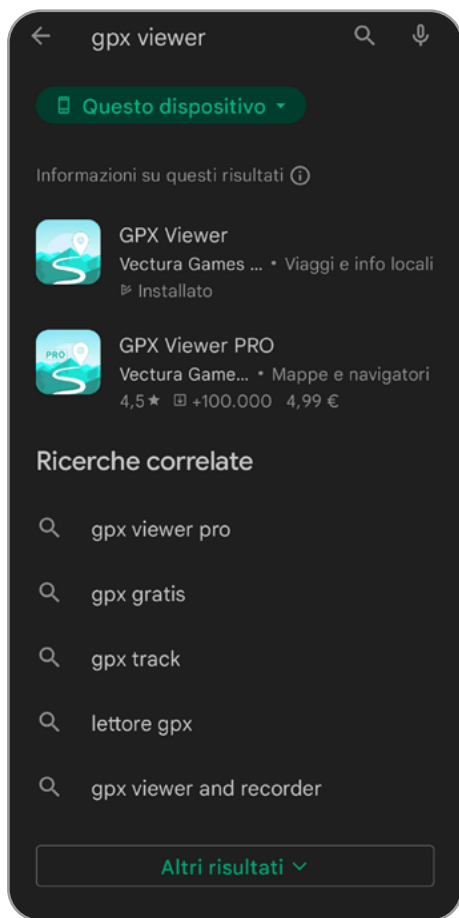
gpx viewer

Questo dispositivo

Informazioni su questi risultati

GPX Viewer
Vectura Games ... • Viaggi e info locali
Installato

PRO
GPX Viewer PRO
Vectura Game... • Mappe e navigatori
4,5★ +100.000 4,99 €

Ricerche correlate

gpx viewer pro

gpx gratis

gpx track

lettore gpx

gpx viewer and recorder

Altri risultati